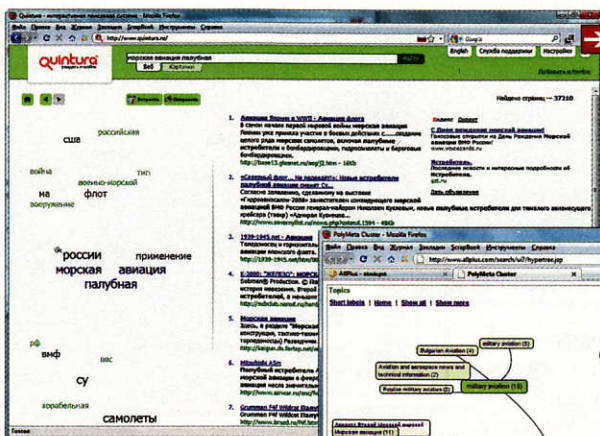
Quintura — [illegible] — Mozilla Firefox

Файл Правка Вид Журнал Закладки ScrapBook Инструменты Справка

http://www.quintura.ru/

quintura

морская авиация палубная

Всё Юрлица

English Служба поддержки Настройки

Найдено страниц: ~ 37210

российская

сша

война

тип

военно-морской

на

флот

вооружение

россии

применение

морская

авиация

палубная

рф

вмф

вес

су

корабельная

самолеты

1. Авиация Японии в WWII - Авиация флота
В самом начале первой мировой войны морская авиация Японии уже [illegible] боевых действиях с ... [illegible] истребители и бомбардировщики, гидросамолеты и береговые бомбардировщики.
http://base13.glasnet.ru/wwii/2.htm - 16Kb

2. «Северный флот... Не неоднократно...: Новые истребители палубной авиации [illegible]
Согласно заявлению, сделанному на выставке «Гидроавиасалон-2006» заместителем командующего морской авиацией ВМФ России генерал-майором Николаем Кузнецов, новые палубные истребители для тяжелого авиационного крейсера (тавк) «Адмирал Кузнецов...
http://www.severflot.ru/forum/index.php?showtopic=1594 - 49Kb

3. 1939-1945.net - Авиация
Торпедоносцы и горизонталь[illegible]
авиации военного флота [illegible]
http://1939-1945.net/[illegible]

4. К-1000: "Воздушные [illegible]
Submarin Production. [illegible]
истребителей, а нынешн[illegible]
http://submarin.narod.ru/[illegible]

5. Морская авиация
Здесь, в разделе "Морская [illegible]
конструкции, тактико-техни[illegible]
торпедоносцы) Разведчик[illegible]
http://legion.ib.ru/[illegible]

6. Mitsubishi A5m
Полубный истребитель А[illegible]
морской авиации в функц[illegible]
авиация несла значитель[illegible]
http://www.airwar.ru/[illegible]

7. Grumman F4F Wildcat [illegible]
Grumman F4F Wildcat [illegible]
http://www.brazd.ru/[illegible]

Яндекс Директ

С Днем рождения морской авиации!
Голосовые открытки на День Рождения Морской авиации ВМФ России!
www.voicecards.ru

Истребитель.
Пословицы, новости и интересные подробности об истребителях
qrt.ru

Дать объявление

Готово

PolyMeta Cluster - Mozilla Firefox

Файл Правка Вид Журнал Закладки ScrapBook Инструменты Справка

http://www.allplus.com/search/ui7/hypertree.jsp

AllPlus - авиация

PolyMeta Cluster

Topics

Short labels | Home | Show all | Show more

military aviation (5)

Bulgarian Aviation (4)

Aviation and aerospace news and technical information (2)

military aviation (15)

Russian military aviation (6)

Морская авиация (11)